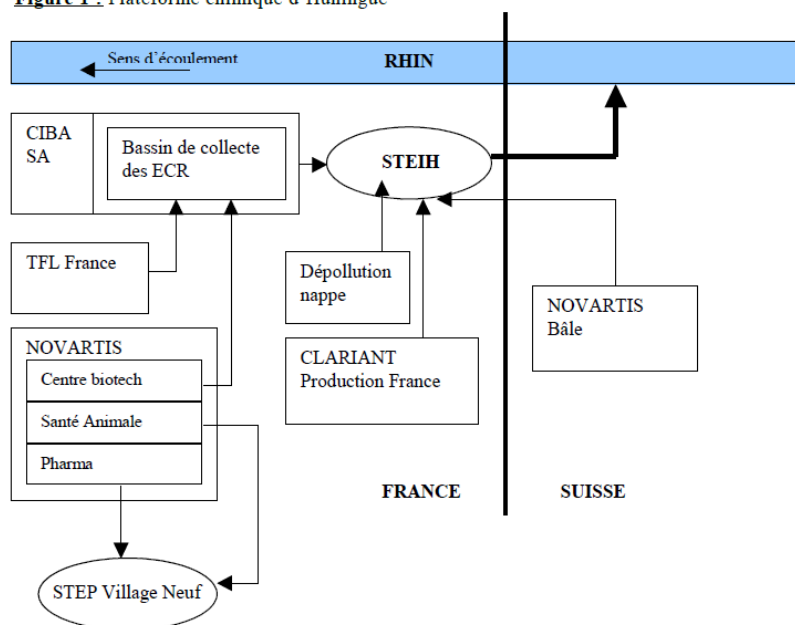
Figure 1 : Plateforme chimique d'Huningue

Sens d'écoulement

RHIN

CIBA SA

Bassin de collecte des ECR

STEIH

TFL France

Dépollution nappe

NOVARTIS Bâle

NOVARTIS

Centre biotech

Santé Animale

Pharma

CLARIANT Production France

FRANCE

SUISSE

STEP Village Neuf